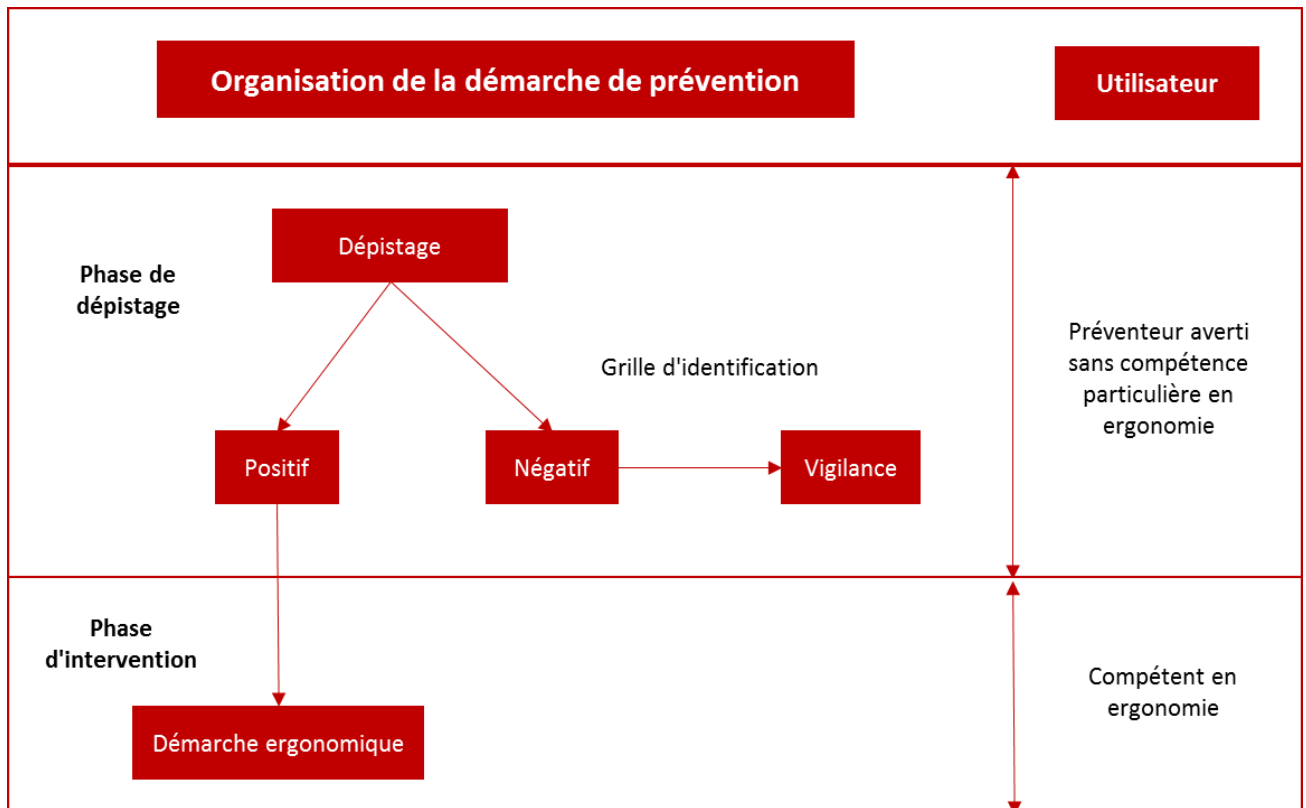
Organisation de la démarche de prévention

Utilisateur

Phase de dépistage

Dépistage

Grille d'identification

Positif

Négatif

Vigilance

Préventeur averti sans compétence particulière en ergonomie

Phase d'intervention

Démarche ergonomique

Compétent en ergonomie